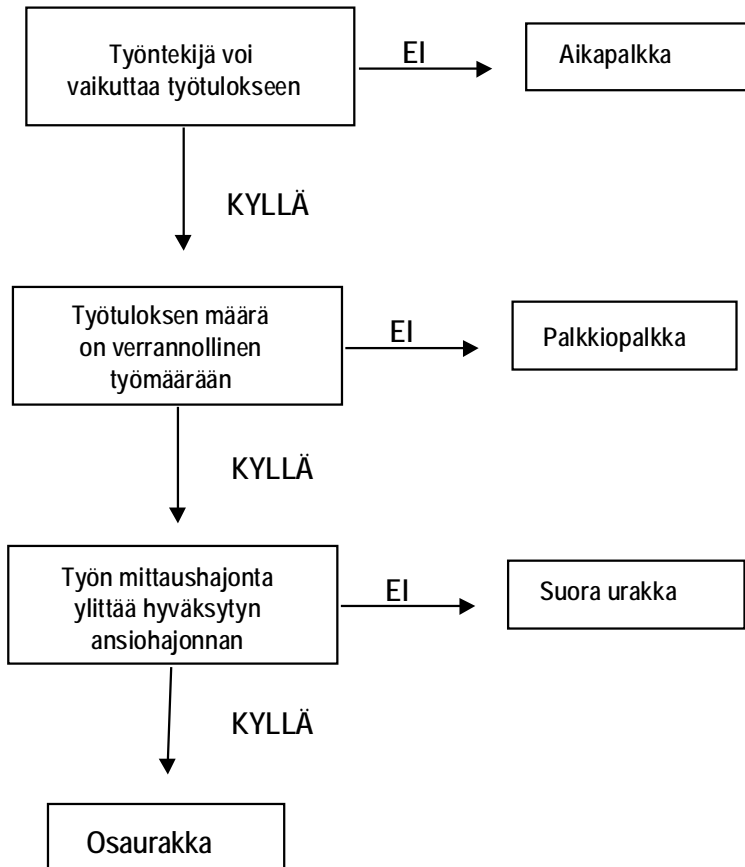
Työntekijä voi vaikuttaa työtulokseen

EI

Aikapalkka

KYLLÄ

Työtuloksen määrä on verrannollinen työmäärään

EI

Palkkiopalkka

KYLLÄ

Työn mittaushajonta ylittää hyväksytyn ansiohajonnan

EI

Suora urakka

KYLLÄ

Osaurakka